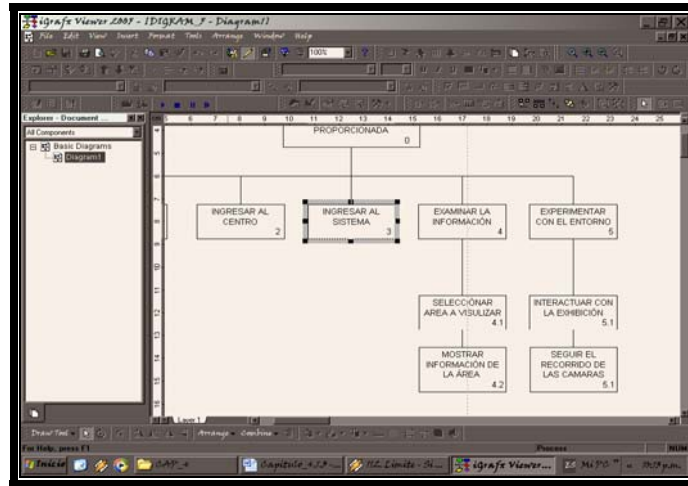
iGrafx Viewer 2005 - [DIGRAM_3 - Diagram1]

File Edit View Insert Format Tools Arrange Window Help

100%

Explorer - Document

All Components

Basic Diagrams

Diagram1

PROPORCIONADA
0

INGRESAR AL CENTRO
2

INGRESAR AL SISTEMA
3

EXAMINAR LA INFORMACIÓN
4

EXPERIMENTAR CON EL ENTORNO
5

SELECCIONAR AREA A VISULIZAR
4.1

INTERACTUAR CON LA EXHIBICIÓN
5.1

MOSTRAR INFORMACIÓN DE LA ÁREA
4.2

SEGUIR EL RECORRIDO DE LAS CAMARAS
5.1

Layer 1

Draw Tool Arrange Combine

For Help, press F1

Process

NUM

Inicio

GAP_4

Capitulo_4.1.3 ...

HL Limite - Si...

iGrafx Viewer...

Mi PC

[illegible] p.m.